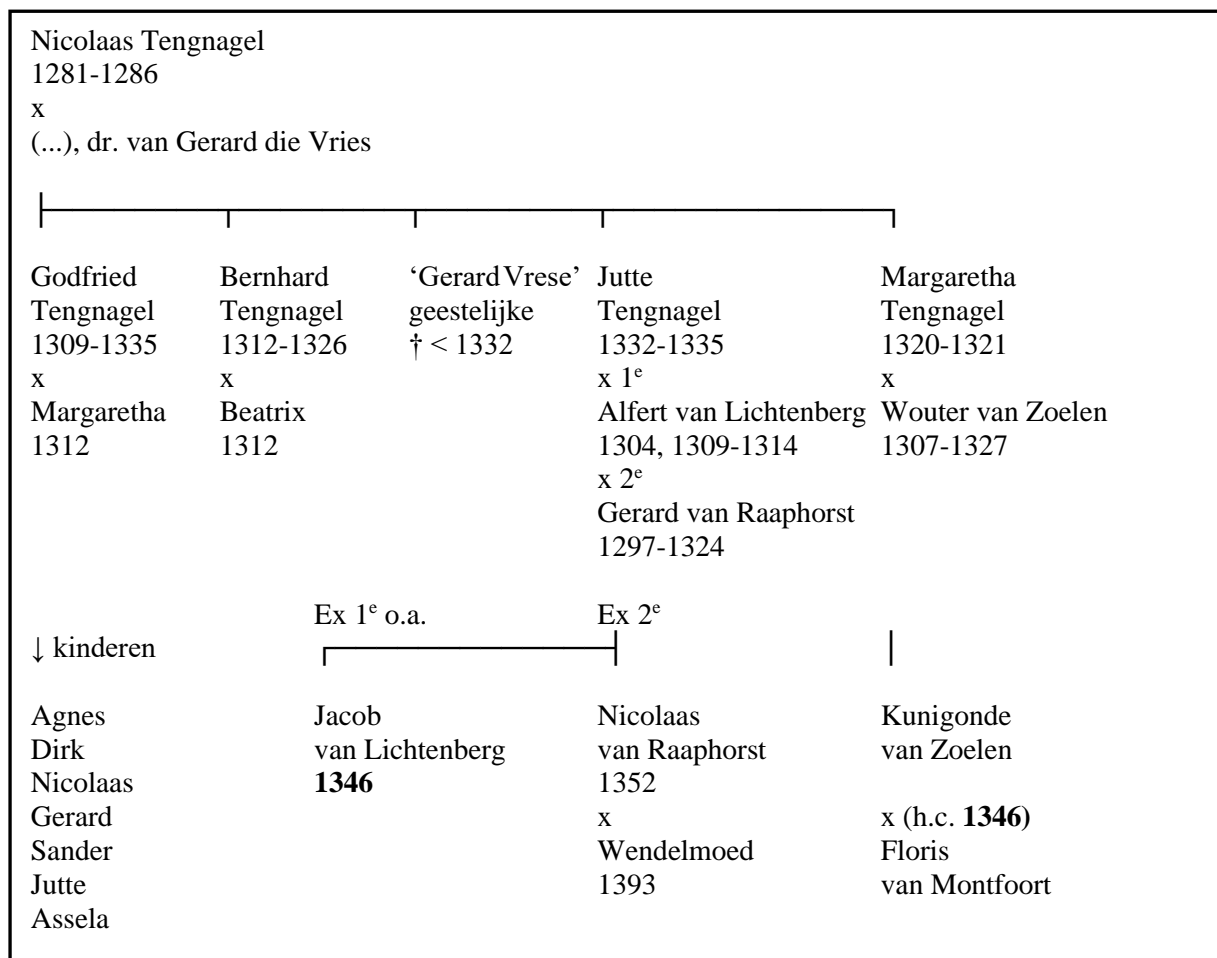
Nicolaas Tengnagel
1281-1286
x
(...), dr. van Gerard die Vries

Godfried Tengnagel
1309-1335
x
Margaretha
1312

Bernhard Tengnagel
1312-1326
x
Beatrix
1312

'Gerard Vrese'
geestelijke
† < 1332

Jutte Tengnagel
1332-1335
x $1^e$
Alfert van Lichtenberg
1304, 1309-1314
x $2^e$
Gerard van Raaphorst
1297-1324

Margaretha Tengnagel
1320-1321
x
Wouter van Zoelen
1307-1327

Ex $1^e$ o.a.

Ex $2^e$

↓ kinderen

Agnes
Dirk
Nicolaas
Gerard
Sander
Jutte
Assela

Jacob
van Lichtenberg
**1346**

Nicolaas
van Raaphorst
1352
x
Wendelmoed
1393

Kunigonde
van Zoelen

x (h.c. **1346)**
Floris
van Montfoort